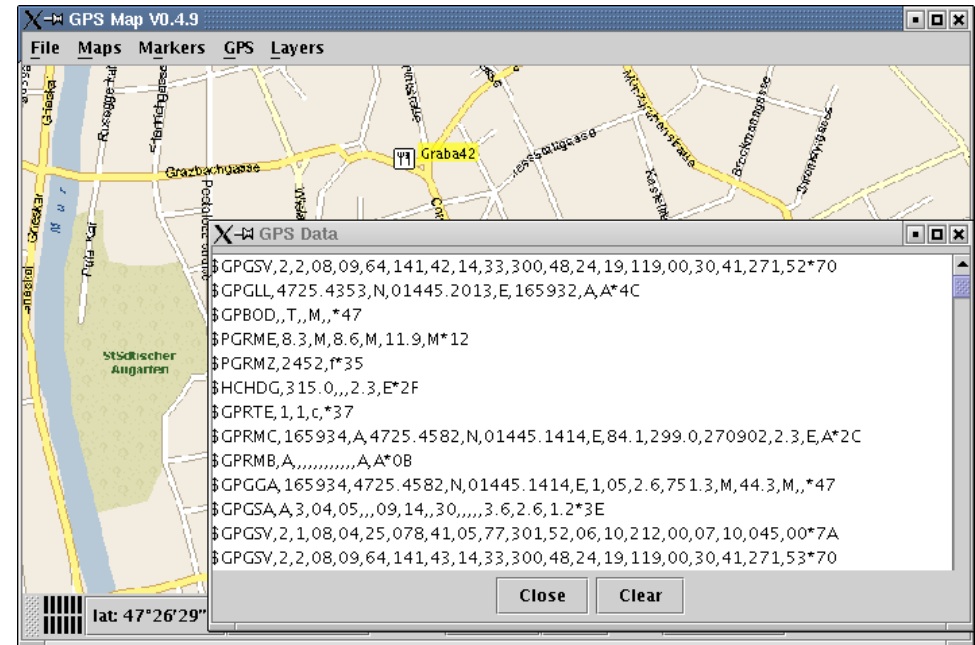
GPS Map V0.4.9

File Maps Markers GPS Layers

Graba42

Grazbachgasse

Städtischer Augarten

GPS Data

$GPGSV,2,2,08,09,64,141,42,14,33,300,48,24,19,119,00,30,41,271,52*70
$GPGLL,4725.4353,N,01445.2013,E,165932,A,A*4C
$GPBOD,,T,,M,,*47
$PGRME,8.3,M,8.6,M,11.9,M*12
$PGRMZ,2452,f*35
$HCHDG,315.0,,,2.3,E*2F
$GPRTE,1,1,c,*37
$GPRMC,165934,A,4725.4582,N,01445.1414,E,84.1,299.0,270902,2.3,E,A*2C
$GPRMB,A,,,,,,,,,,,,A,A*0B
$GPGGA,165934,4725.4582,N,01445.1414,E,1,05,2.6,751.3,M,44.3,M,,*47
$GPGSA,A,3,04,05,,,09,14,,30,,,,,3.6,2.6,1.2*3E
$GPGSV,2,1,08,04,25,078,41,05,77,301,52,06,10,212,00,07,10,045,00*7A
$GPGSV,2,2,08,09,64,141,43,14,33,300,48,24,19,119,00,30,41,271,53*70

Close Clear

lat: 47°26'29"